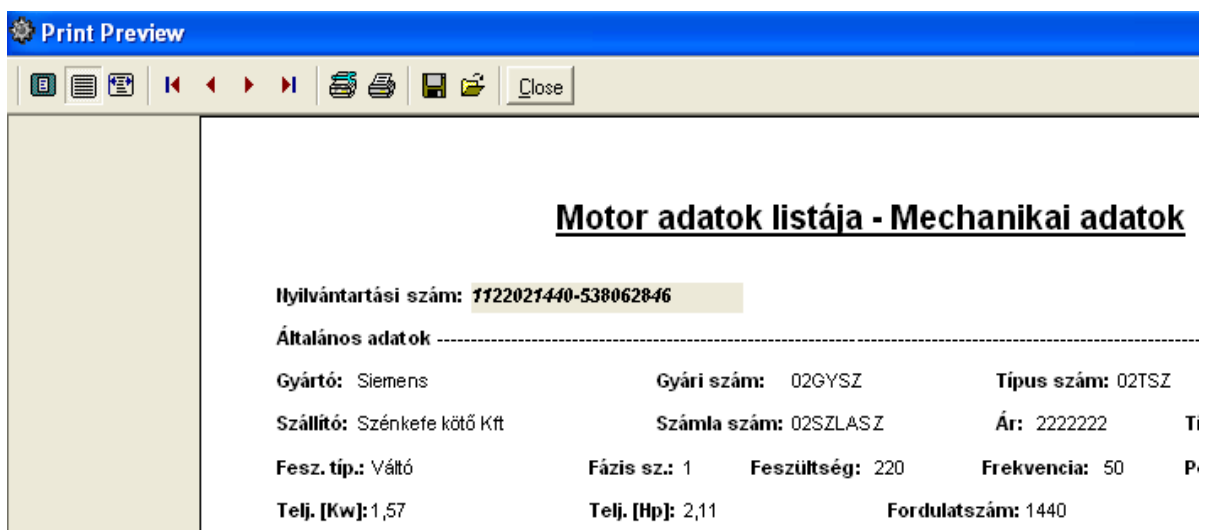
Print Preview

Close

Motor adatok listája - Mechanikai adatok

Nyilvántartási szám: 1122021440-538062846

Általános adatok ------------------------------------------------------------------------------------------------

Gyártó: Siemens

Gyári szám: 02GYSZ

Típus szám: 02TSZ

Szállító: Szénkefe kötő Kft

Számla szám: 02SZLASZ

Ár: 2222222

Ti

Fesz. típ.: Váltó

Fázis sz.: 1

Feszültség: 220

Frekvencia: 50

P

Telj. [Kw]: 1,57

Telj. [Hp]: 2,11

Fordulatszám: 1440